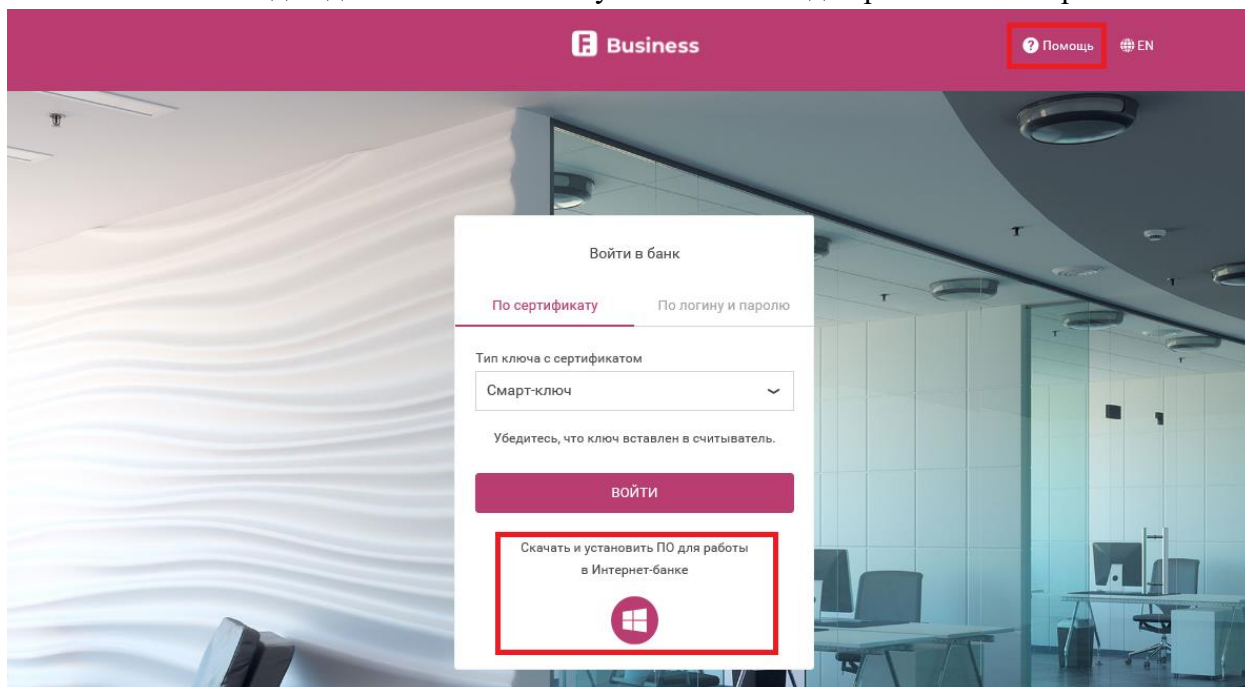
Business

Помощь

EN

Войти в банк

По сертификату

По логину и паролю

Тип ключа с сертификатом

Смарт-ключ

Убедитесь, что ключ вставлен в считыватель.

ВОЙТИ

Скачать и установить ПО для работы в Интернет-банке